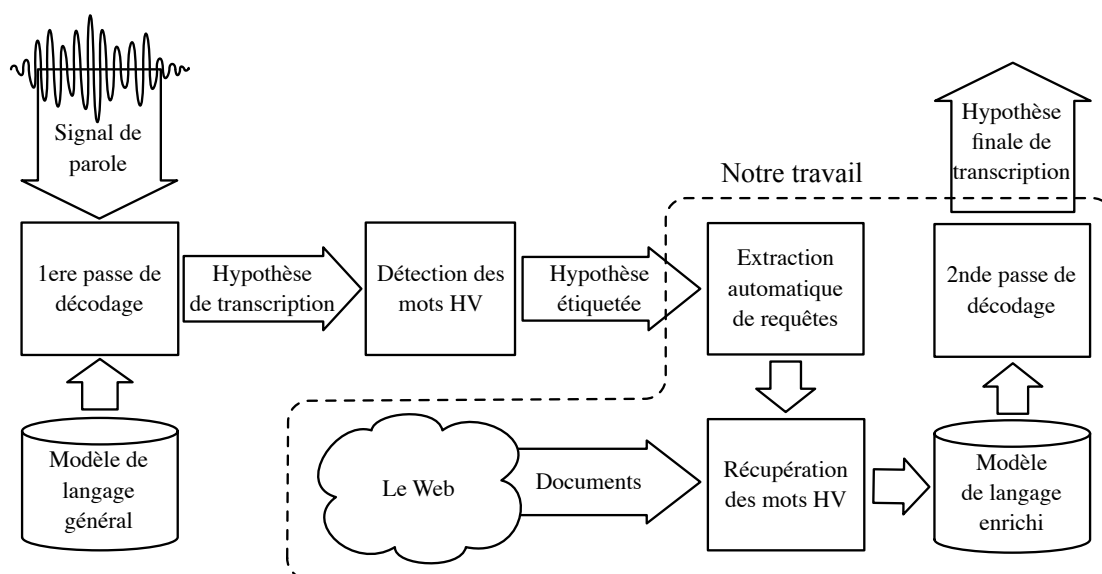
Signal de parole

Hypothèse finale de transcription

Notre travail

1ere passe de décodage

Hypothèse de transcription

Détection des mots HV

Hypothèse étiquetée

Extraction automatique de requêtes

2nde passe de décodage

Modèle de langage général

Le Web

Documents

Récupération des mots HV

Modèle de langage enrichi